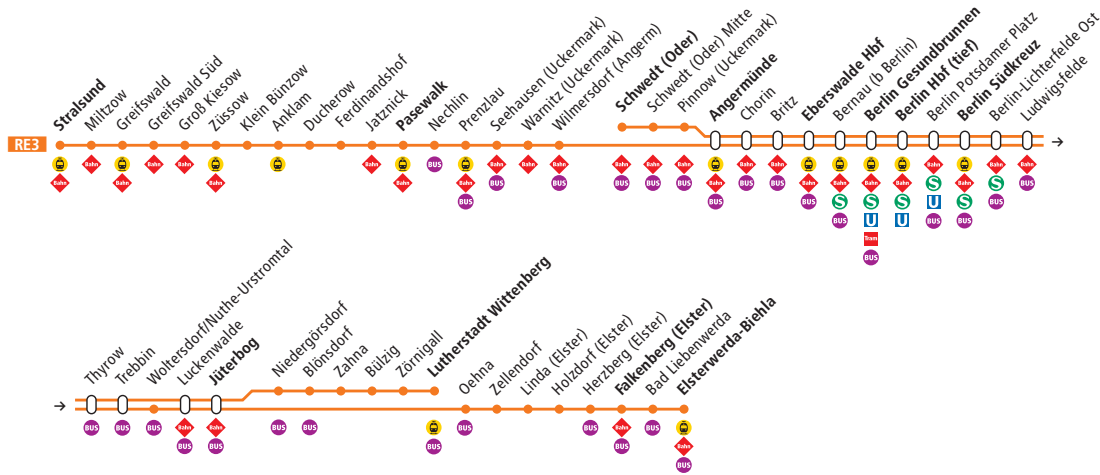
RE3

Stralsund
Miltzow
Greifswald
Greifswald Süd
Groß Kiesow
Züssow
Klein Bünzow
Anklam
Ducherow
Ferdinandshof
Jatznick
Pasewalk
Nechlin
Prenzlau
Seehausen (Uckermark)
Warnitz (Uckermark)
Wilmersdorf (Angerm)
Schwedt (Oder)
Schwedt (Oder) Mitte
Pinnow (Uckermark)
Angermünde
Chorin
Britz
Eberswalde Hbf
Bernau (b Berlin)
Berlin Gesundbrunnen
Berlin Hbf (tief)
Berlin Potsdamer Platz
Berlin Südkreuz
Berlin-Lichterfelde Ost
Ludwigsfelde

Bahn Bahn Bahn Bahn Bahn Bahn Bahn Bahn BUS Bahn Bahn BUS BUS Bahn BUS Bahn BUS Bahn BUS Bahn BUS Bahn BUS BUS Bahn BUS Bahn S BUS Bahn S U Tram BUS Bahn S U Bahn S U BUS Bahn S BUS Bahn S BUS Bahn BUS

Thyrow
Trebbin
Woltersdorf/Nuthe-Urstromtal
Luckenwalde
Jüterbog
Niedergörsdorf
Blönsdorf
Zahna
Bülzig
Zörnigall
Lutherstadt Wittenberg
Oehna
Zellendorf
Linda (Elster)
Holzdorf (Elster)
Herzberg (Elster)
Falkenberg (Elster)
Bad Liebenwerda
Elsterwerda-Biehla

BUS BUS BUS Bahn BUS Bahn BUS BUS BUS BUS BUS BUS Bahn BUS BUS Bahn BUS